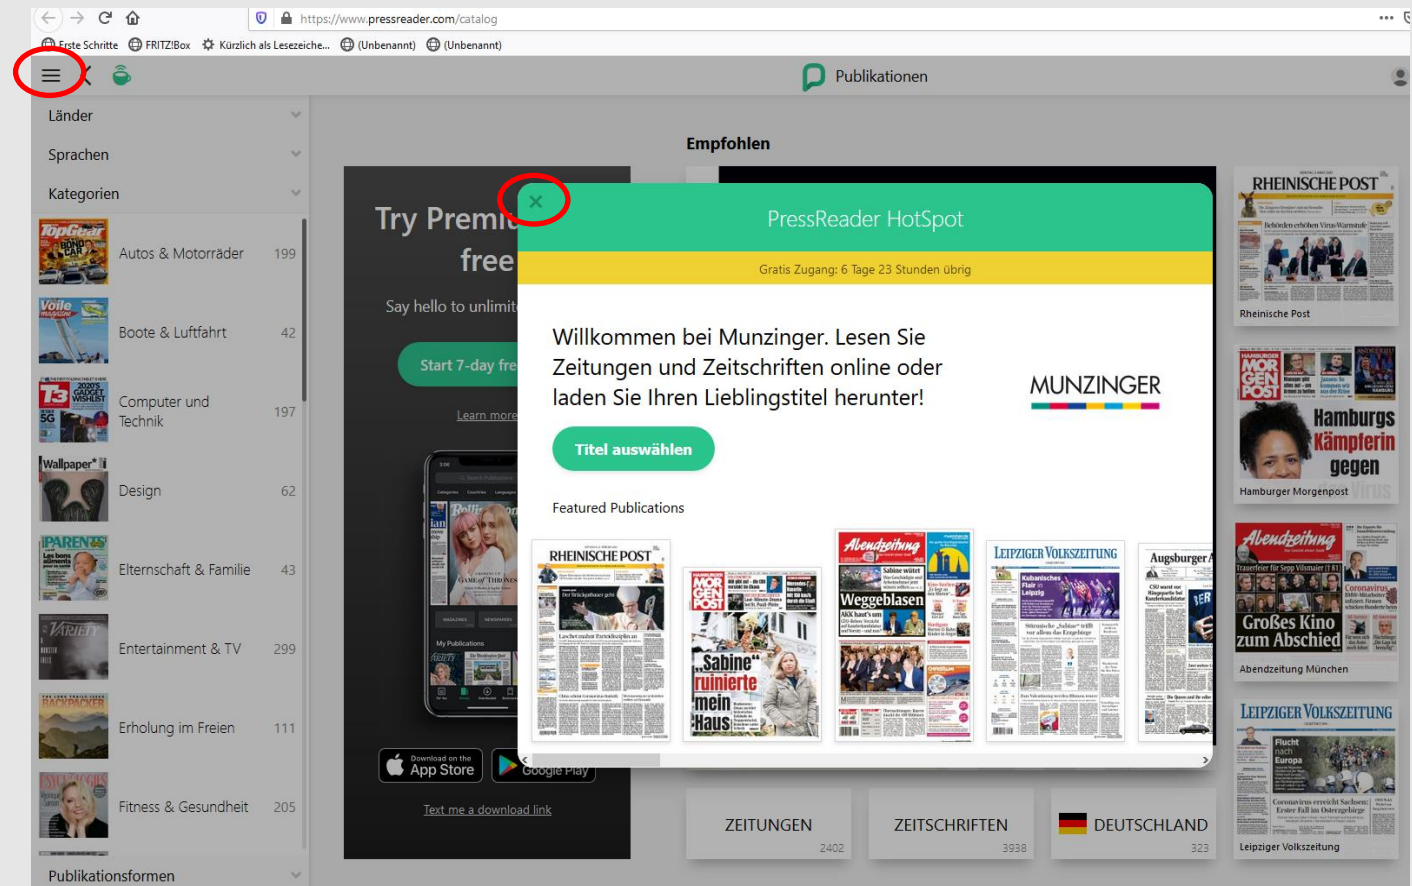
https://www.pressreader.com/catalog

Erste Schritte FRITZ!Box Kürzlich als Lesezeiche... (Unbenannt) (Unbenannt)

Publikationen

Länder

Sprachen

Kategorien

Autos & Motorräder 199

Boote & Luftfahrt 42

Computer und Technik 197

Design 62

Elternschaft & Familie 43

Entertainment & TV 299

Erholung im Freien 111

Fitness & Gesundheit 205

Publikationsformen

Empfohlen

Try Premi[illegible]
free

Say hello to unlimit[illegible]

Start 7-day fre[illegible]

Learn more

Download on the App Store

Google Play

Text me a download link

×

PressReader HotSpot

Gratis Zugang: 6 Tage 23 Stunden übrig

Willkommen bei Munzinger. Lesen Sie Zeitungen und Zeitschriften online oder laden Sie Ihren Lieblingstitel herunter!

MUNZINGER

Titel auswählen

Featured Publications

RHEINISCHE POST

Abendzeitung

LEIPZIGER VOLKSZEITUNG

Augsburger A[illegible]

"Sabine" ruinierte mein Haus

Wegggeblasen

Rheinische Post

Hamburgs Kämpferin gegen

Hamburger Morgenpost

Großes Kino zum Abschied

Abendzeitung München

LEIPZIGER VOLKSZEITUNG

Leipziger Volkszeitung

ZEITUNGEN 2402

ZEITSCHRIFTEN 3938

DEUTSCHLAND 323